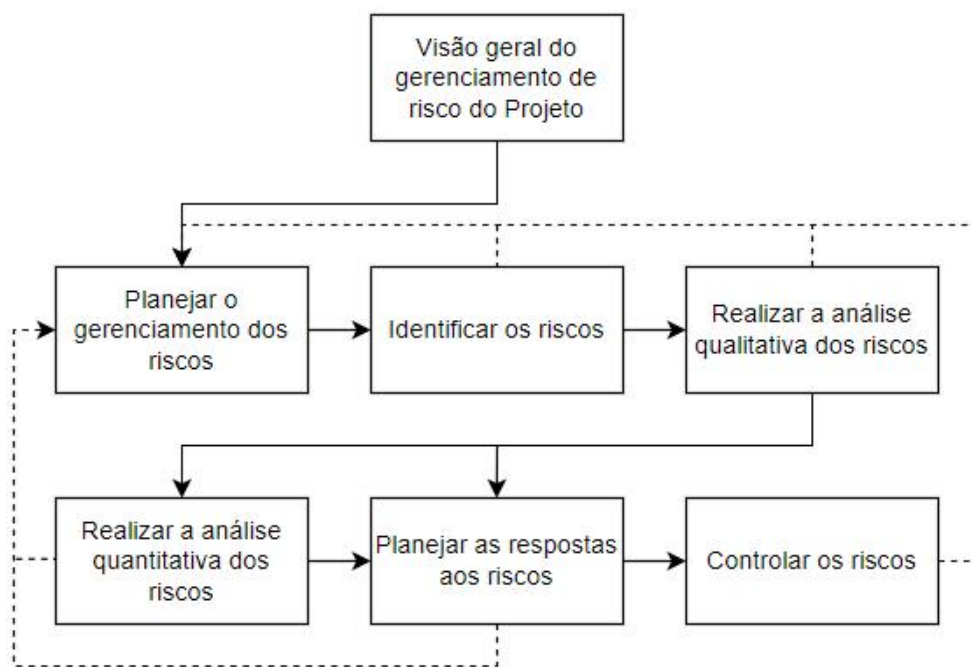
Visão geral do gerenciamento de risco do Projeto

Planejar o gerenciamento dos riscos

Identificar os riscos

Realizar a análise qualitativa dos riscos

Realizar a análise quantitativa dos riscos

Planejar as respostas aos riscos

Controlar os riscos